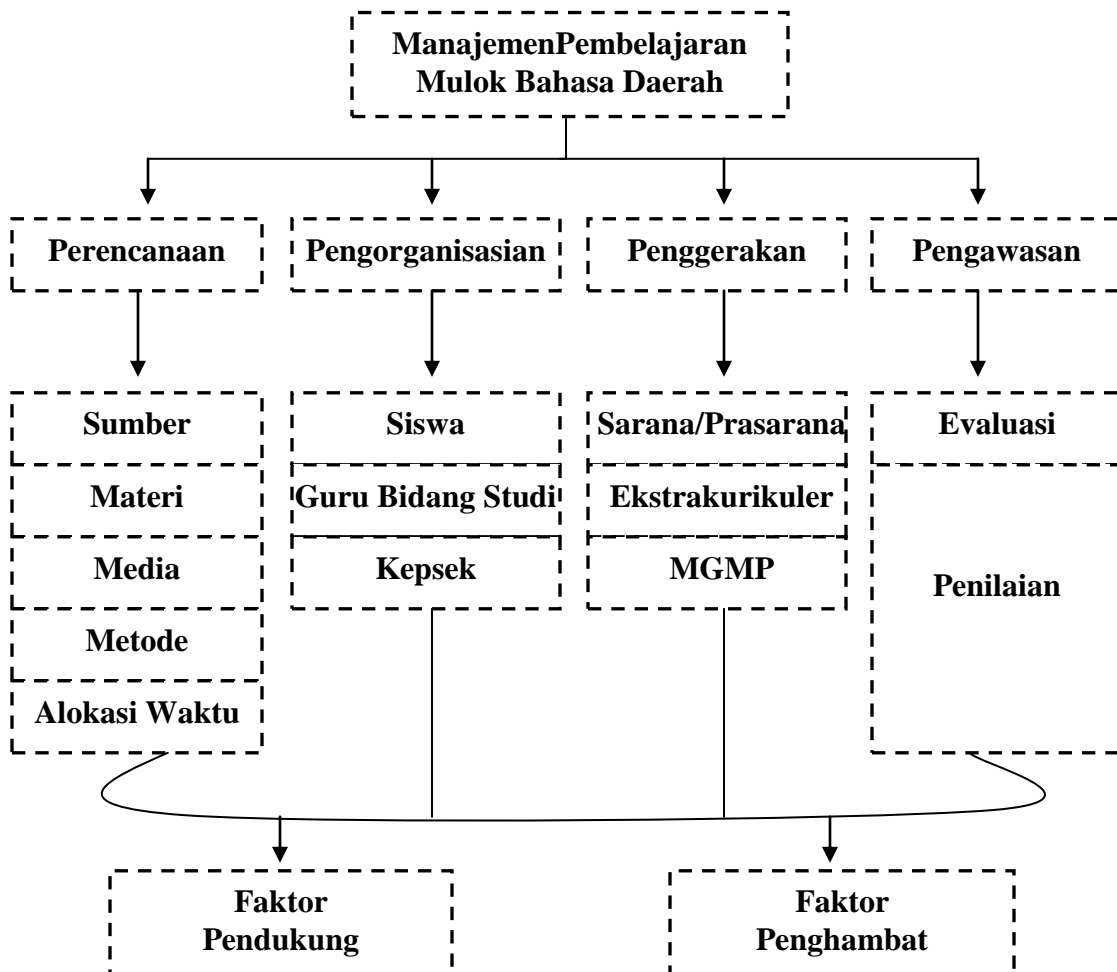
ManajemenPembelajaran Mulok Bahasa Daerah

Perencanaan

Pengorganisasian

Penggerakan

Pengawasan

Sumber

Materi

Media

Metode

Alokasi Waktu

Siswa

Guru Bidang Studi

Kepsek

Sarana/Prasarana

Ekstrakurikuler

MGMP

Evaluasi

Penilaian

Faktor Pendukung

Faktor Penghambat